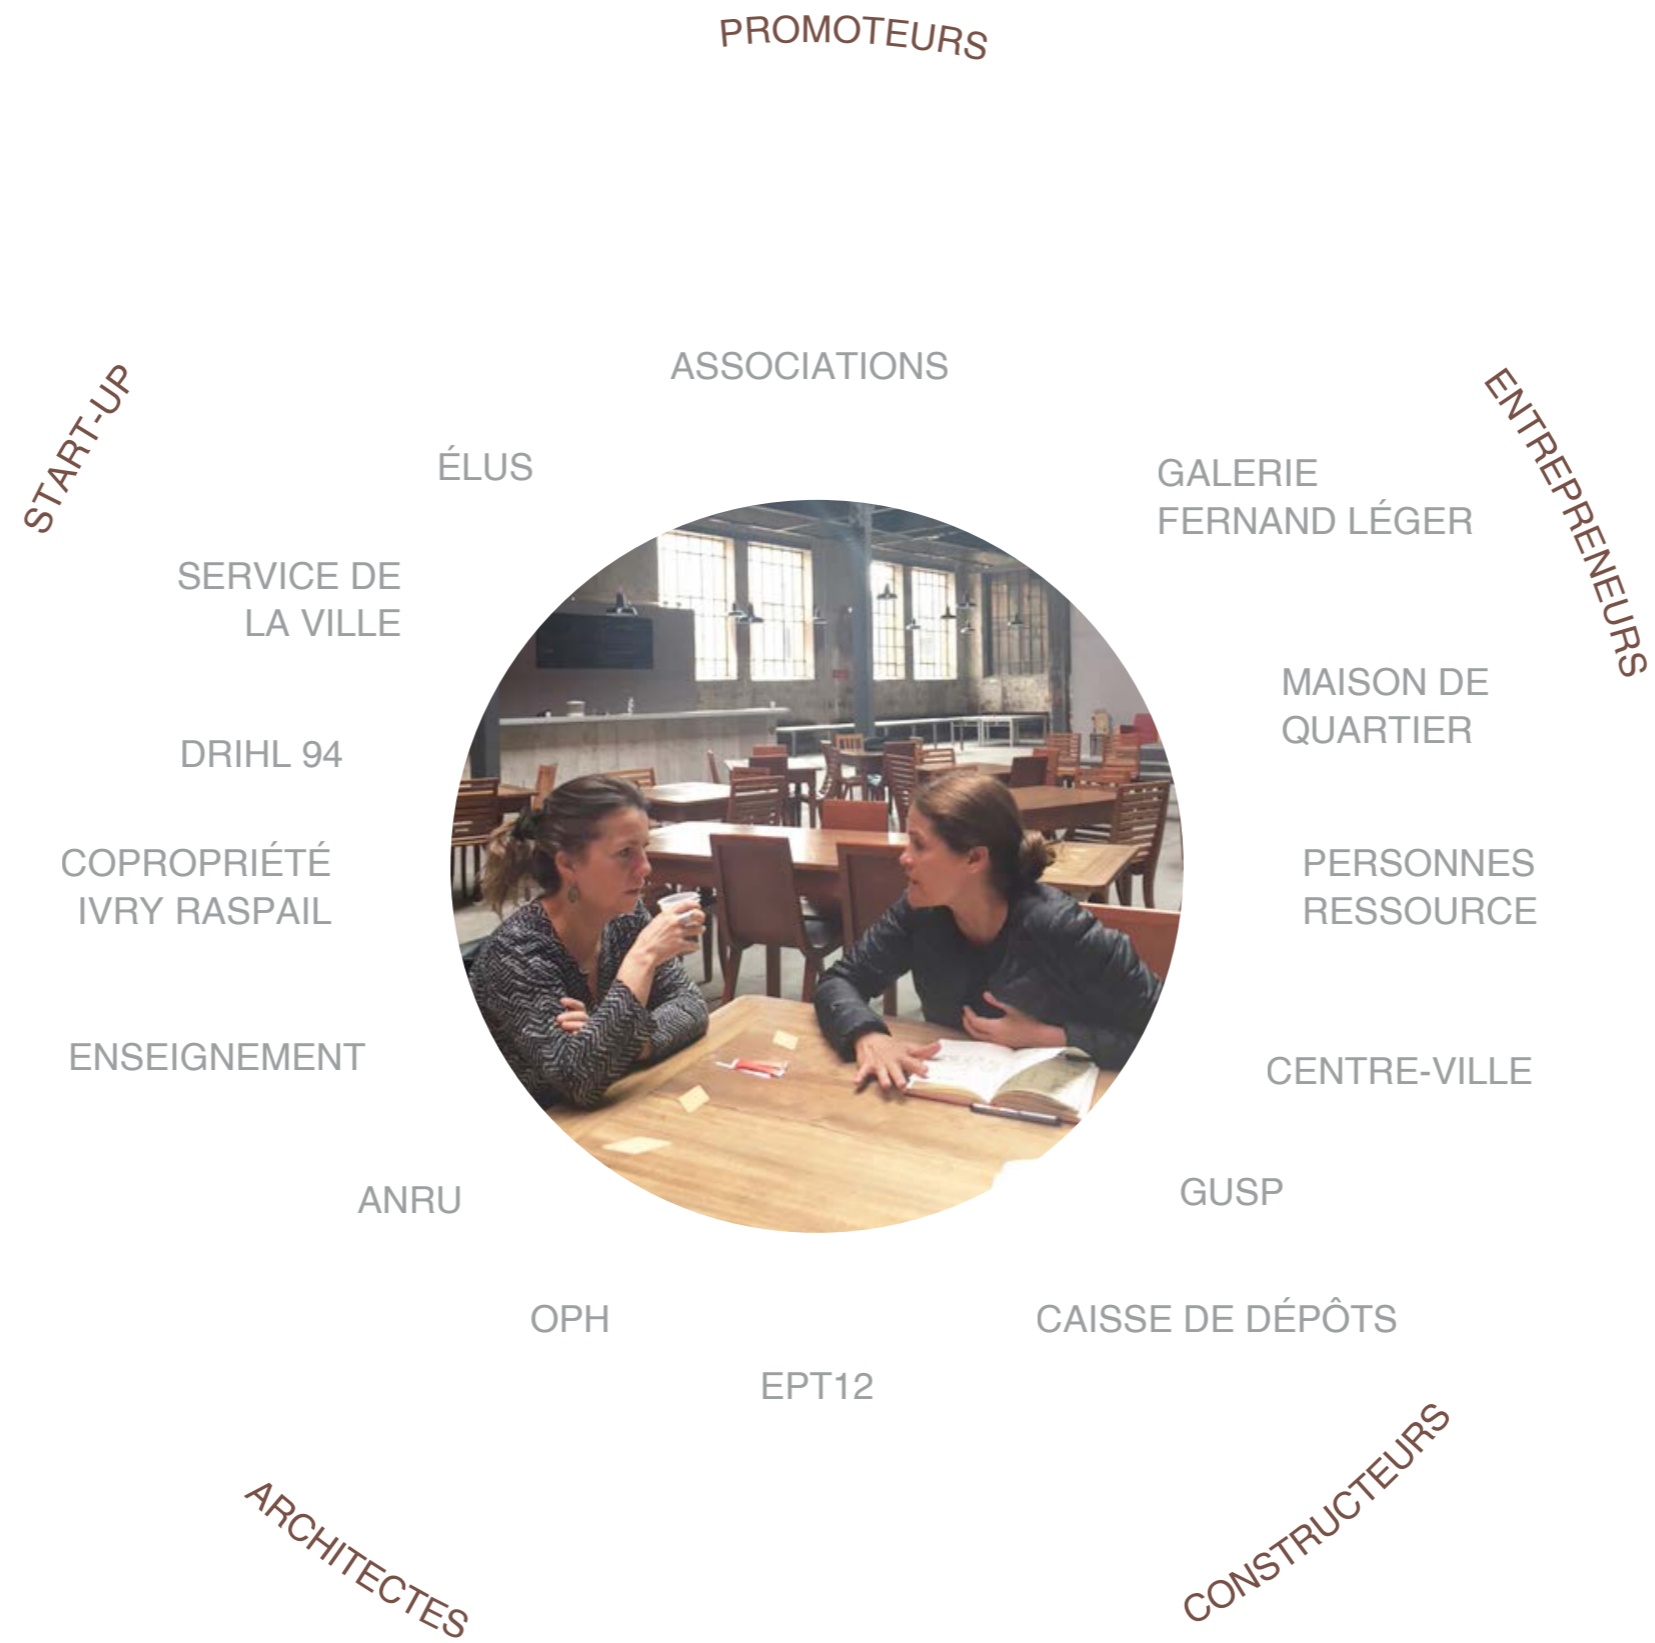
PROMOTEURS

START-UP

ENTREPRENEURS

ASSOCIATIONS

ÉLUS

GALERIE FERNAND LÉGER

SERVICE DE LA VILLE

MAISON DE QUARTIER

DRIHL 94

COPROPRIÉTÉ IVRY RASPAIL

PERSONNES RESSOURCE

ENSEIGNEMENT

CENTRE-VILLE

ANRU

GUSP

OPH

CAISSE DE DÉPÔTS

EPT12

ARCHITECTES

CONSTRUCTEURS